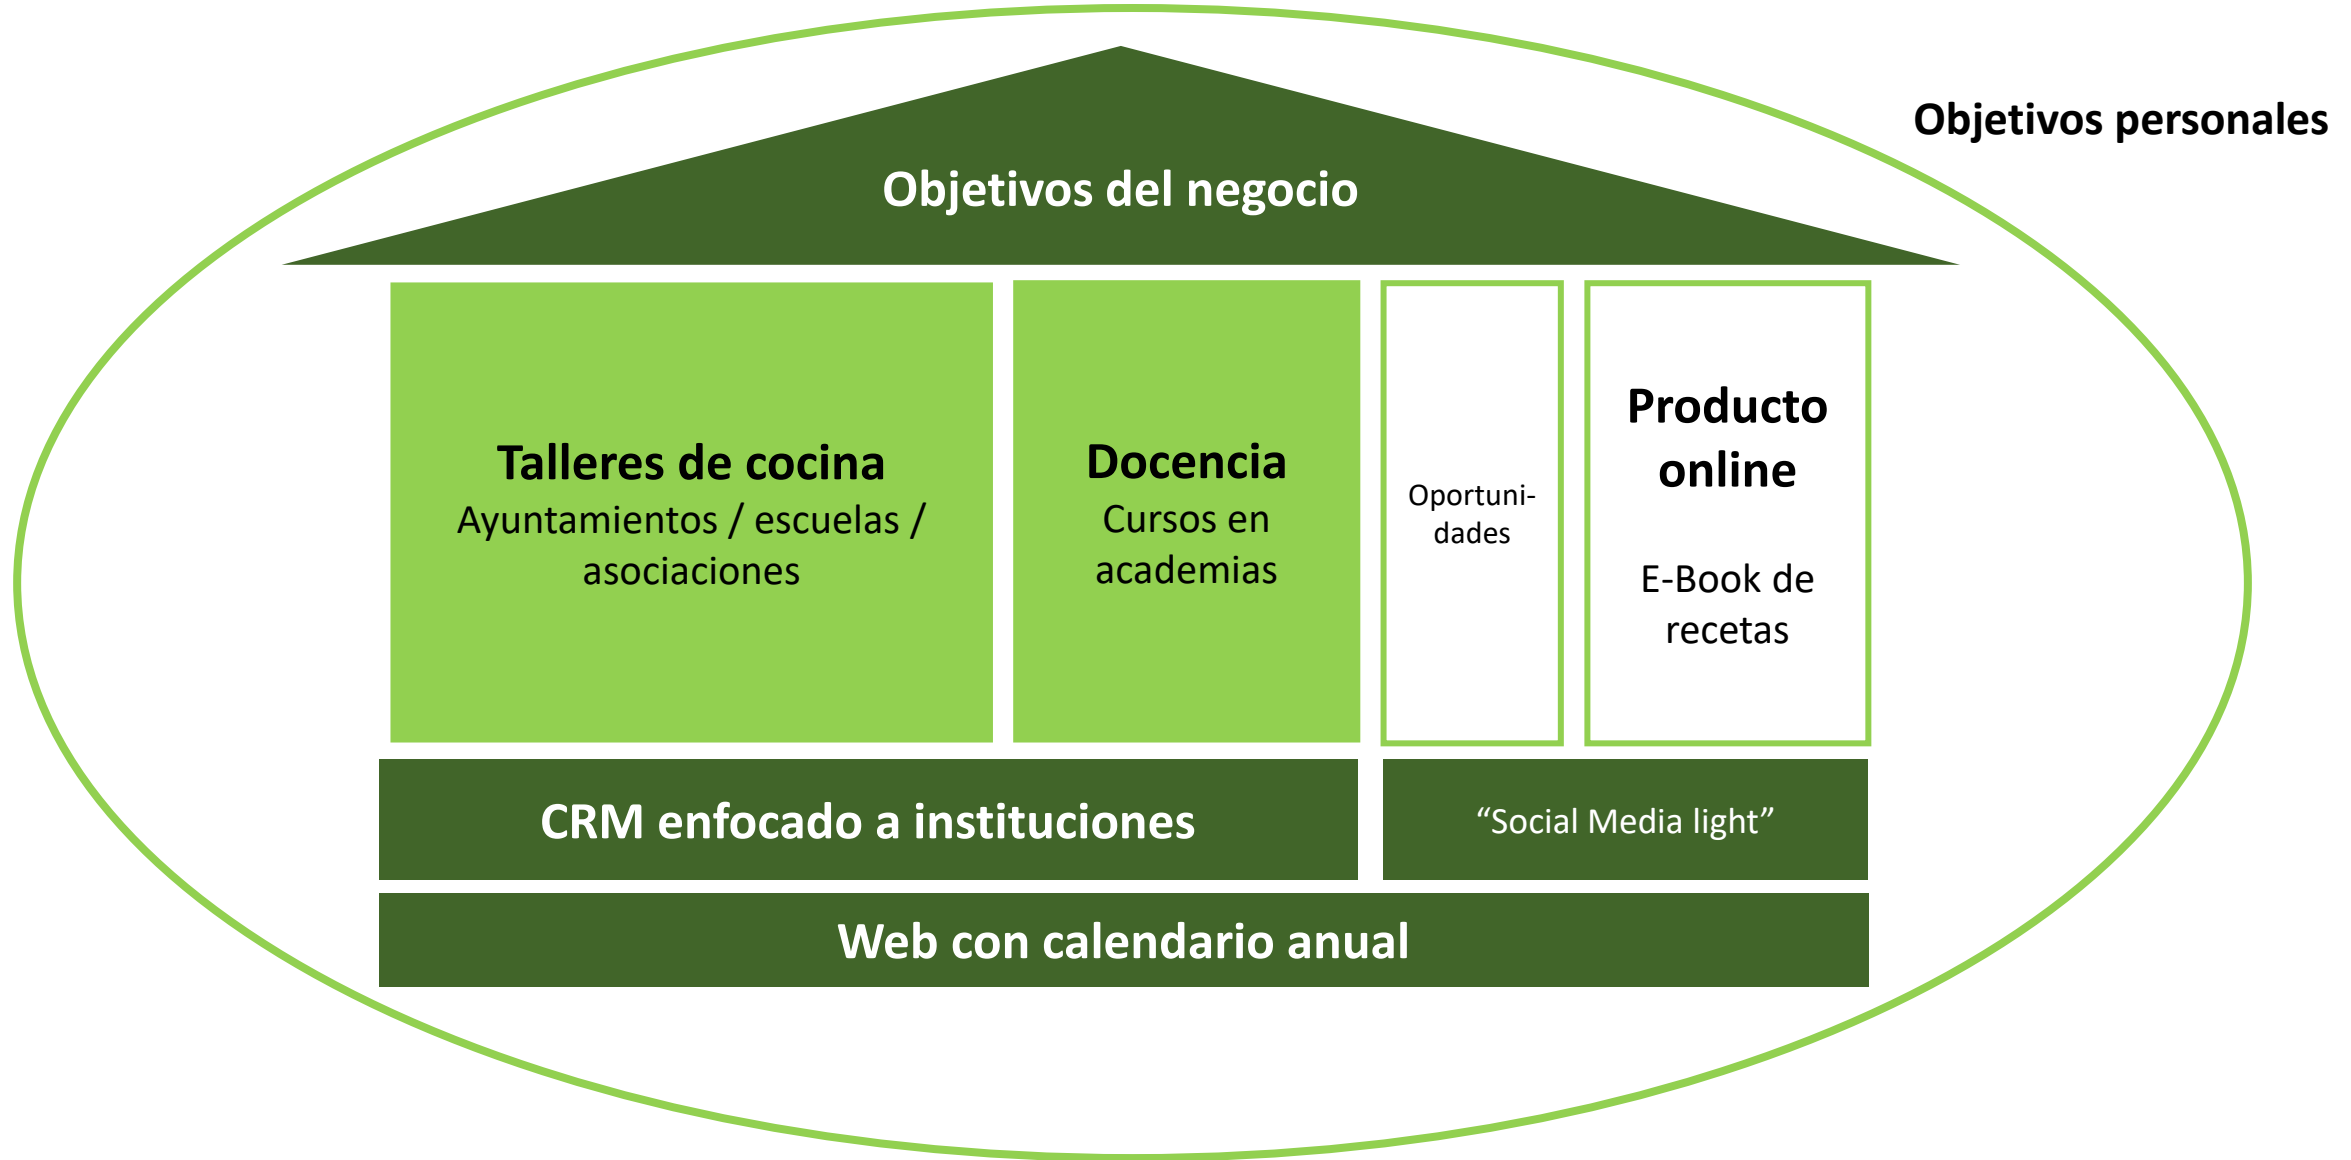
Objetivos personales

Objetivos del negocio

Talleres de cocina
Ayuntamientos / escuelas / asociaciones

Docencia
Cursos en academias

Oportunidades

Producto online

E-Book de recetas

CRM enfocado a instituciones

“Social Media light”

Web con calendario anual